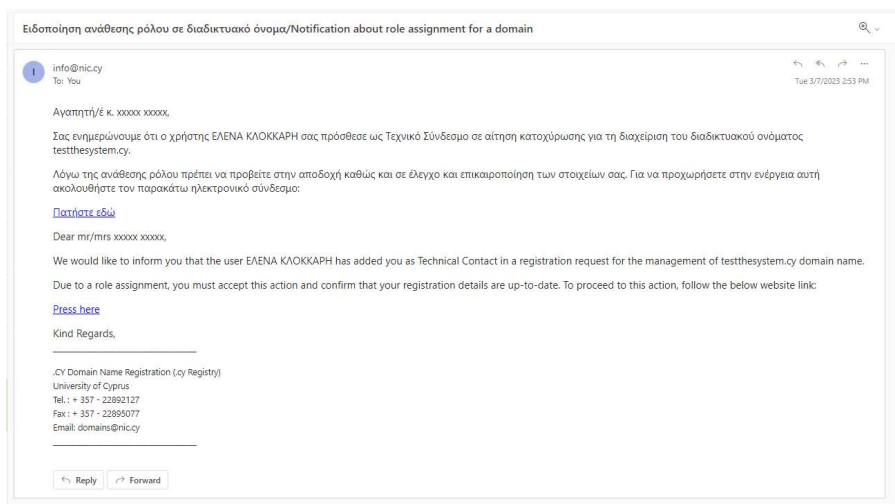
Ειδοποίηση ανάθεσης ρόλου σε διαδικτυακό όνομα/Notification about role assignment for a domain

I

info@nic.cy
To: You

Tue 3/7/2023 2:53 PM

Αγαπητή/έ κ. xxxxx xxxxx,

Σας ενημερώνουμε ότι ο χρήστης ΕΛΕΝΑ ΚΛΟΚΚΑΡΗ σας πρόσθεσε ως Τεχνικό Σύνδεσμο σε αίτηση κατοχύρωσης για τη διαχείριση του διαδικτυακού ονόματος testthesystem.cy.

Λόγω της ανάθεσης ρόλου πρέπει να προβείτε στην αποδοχή καθώς και σε έλεγχο και επικαιροποίηση των στοιχείων σας. Για να προχωρήσετε στην ενέργεια αυτή ακολουθήστε τον παρακάτω ηλεκτρονικό σύνδεσμο:

Πατήστε εδώ

Dear mr/mrs xxxxx xxxxx,

We would like to inform you that the user ΕΛΕΝΑ ΚΛΟΚΚΑΡΗ has added you as Technical Contact in a registration request for the management of testthesystem.cy domain name.

Due to a role assignment, you must accept this action and confirm that your registration details are up-to-date. To proceed to this action, follow the below website link:

Press here

Kind Regards,

.CY Domain Name Registration (.cy Registry)
University of Cyprus
Tel.: + 357 - 22892127
Fax : + 357 - 22895077
Email: domains@nic.cy

Reply
Forward